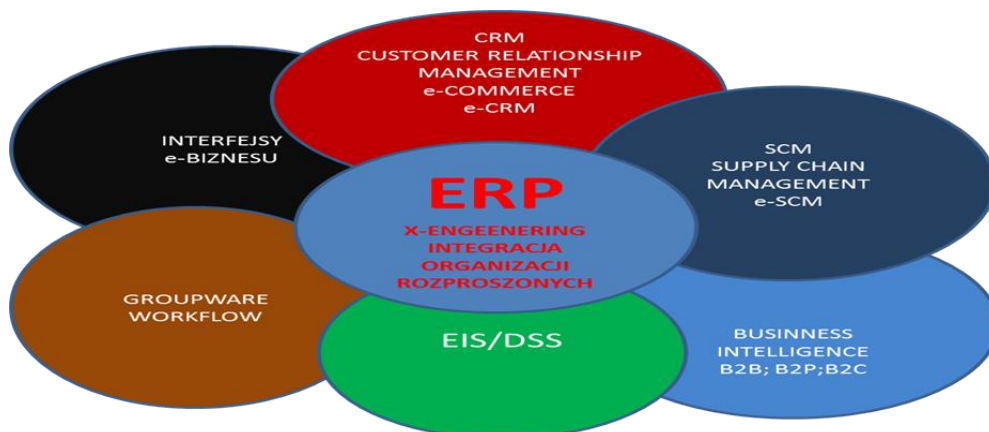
CRM
CUSTOMER RELATIONSHIP
MANAGEMENT
e-COMMERCE
e-CRM

INTERFEJSY
e-BIZNESU

SCM
SUPPLY CHAIN
MANAGEMENT
e-SCM

ERP
X-ENGEENERING
INTEGRACJA
ORGANIZACJI
ROZPROSZONYCH

GROUPWARE
WORKFLOW

EIS/DSS

BUSINESS
INTELLIGENCE
B2B; B2P;B2C